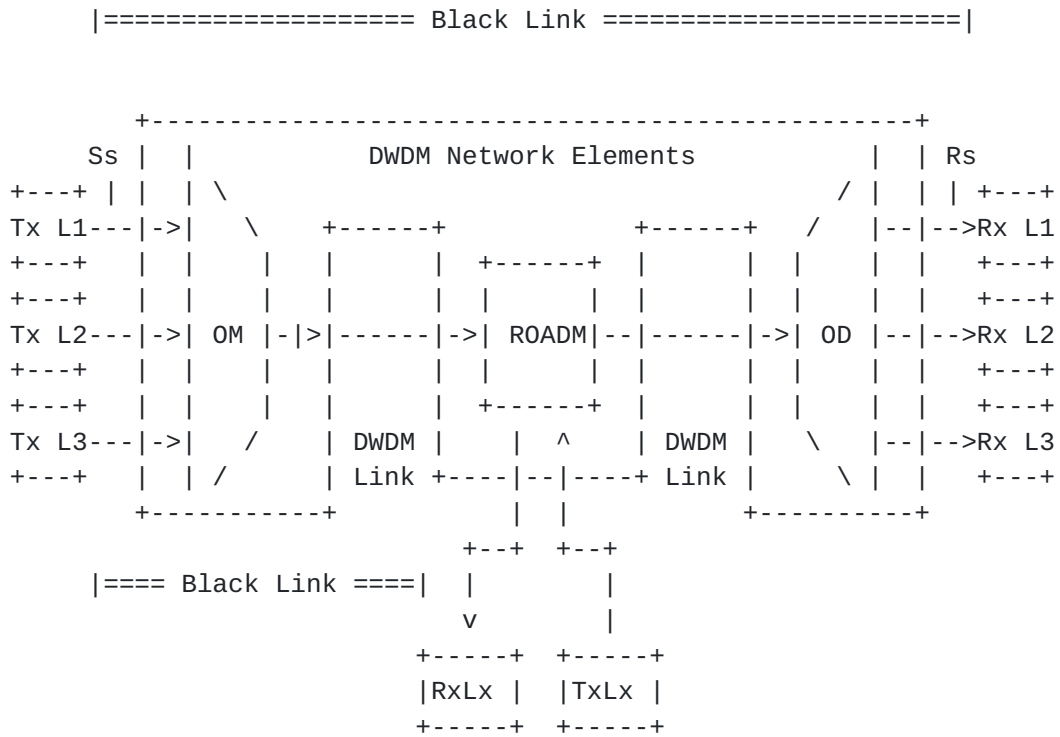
|================== Black Link ====================|

       +-------------------------------------------------+
     Ss |  |           DWDM Network Elements          |  | Rs
+---+ | |  | \                                      / |  | | +---+
Tx L1---|->|   \    +------+            +------+   /   |--|-->Rx L1
+---+   |  |    |   |      |  +------+  |      |  |    |  |   +---+
+---+   |  |    |   |      |  |      |  |      |  |    |  |   +---+
Tx L2---|->| OM |-|>|------|->| ROADM|--|------|->| OD |--|-->Rx L2
+---+   |  |    |   |      |  |      |  |      |  |    |  |   +---+
+---+   |  |    |   |      |  +------+  |      |  |    |  |   +---+
Tx L3---|->|   /    | DWDM |    |  ^    | DWDM |   \    |--|-->Rx L3
+---+   |  | /      | Link +----|--|----+ Link |     \ |  |   +---+
       +-----------+           |  |            +----------+
                            +--+  +--+
    |==== Black Link ====|  |        |
                            v        |
                         +-----+  +-----+
                         |RxLx |  |TxLx |
                         +-----+  +-----+